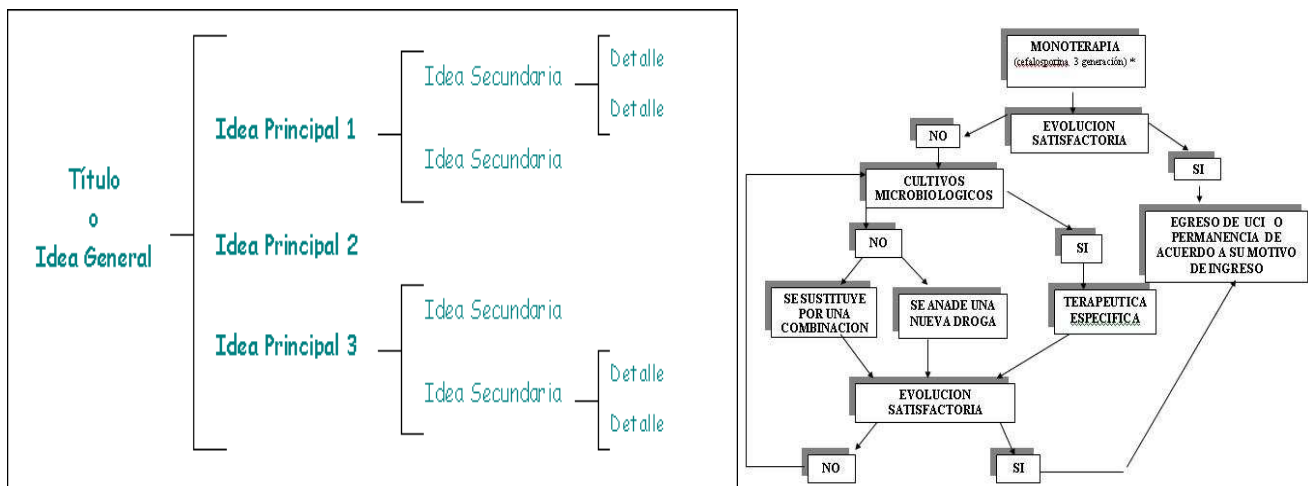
Título
o
Idea General

Idea Principal 1

Idea Secundaria

Detalle

Detalle

Idea Secundaria

Idea Principal 2

Idea Principal 3

Idea Secundaria

Idea Secundaria

Detalle

Detalle

MONOTERAPIA
(cefalosporina 3 generación) *

NO

EVOLUCION SATISFACTORIA

SI

CULTIVOS MICROBIOLOGICOS

EGRESO DE UCI O PERMANENCIA DE ACUERDO A SU MOTIVO DE INGRESO

NO

SI

SE SUSTITUYE POR UNA COMBINACION

SE ANADE UNA NUEVA DROGA

TERAPEUTICA ESPECIFICA

EVOLUCION SATISFACTORIA

NO

SI